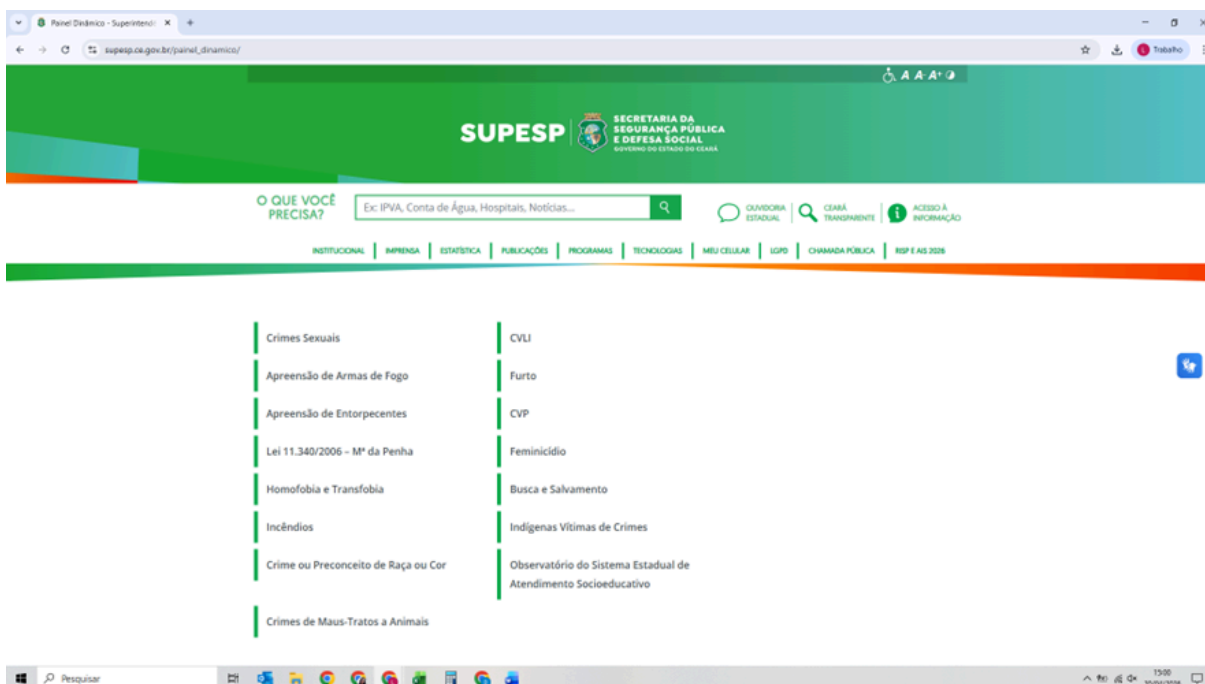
Painel Dinâmico - Superintendê ×
+
supesp.ce.gov.br/painel_dinamico/
Trabalho

A A- A+

SUPESP
SECRETARIA DA SEGURANÇA PÚBLICA E DEFESA SOCIAL
GOVERNO DO ESTADO DO CEARÁ

O QUE VOCÊ PRECISA?
Ex: IPVA, Conta de Água, Hospitais, Notícias...
OUVIDORIA ESTADUAL
CEARÁ TRANSPARENTE
ACESSO À INFORMAÇÃO

INSTITUCIONAL | IMPRENSA | ESTATÍSTICA | PUBLICAÇÕES | PROGRAMAS | TECNOLOGIAS | MEU CELULAR | LGPD | CHAMADA PÚBLICA | RISP E AIS 2026

Crimes Sexuais
Apreensão de Armas de Fogo
Apreensão de Entorpecentes
Lei 11.340/2006 – Mª da Penha
Homofobia e Transfobia
Incêndios
Crime ou Preconceito de Raça ou Cor
Crimes de Maus-Tratos a Animais

CVLI
Furto
CVP
Feminicídio
Busca e Salvamento
Indígenas Vítimas de Crimes
Observatório do Sistema Estadual de Atendimento Socioeducativo

Pesquisar
15:00
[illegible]